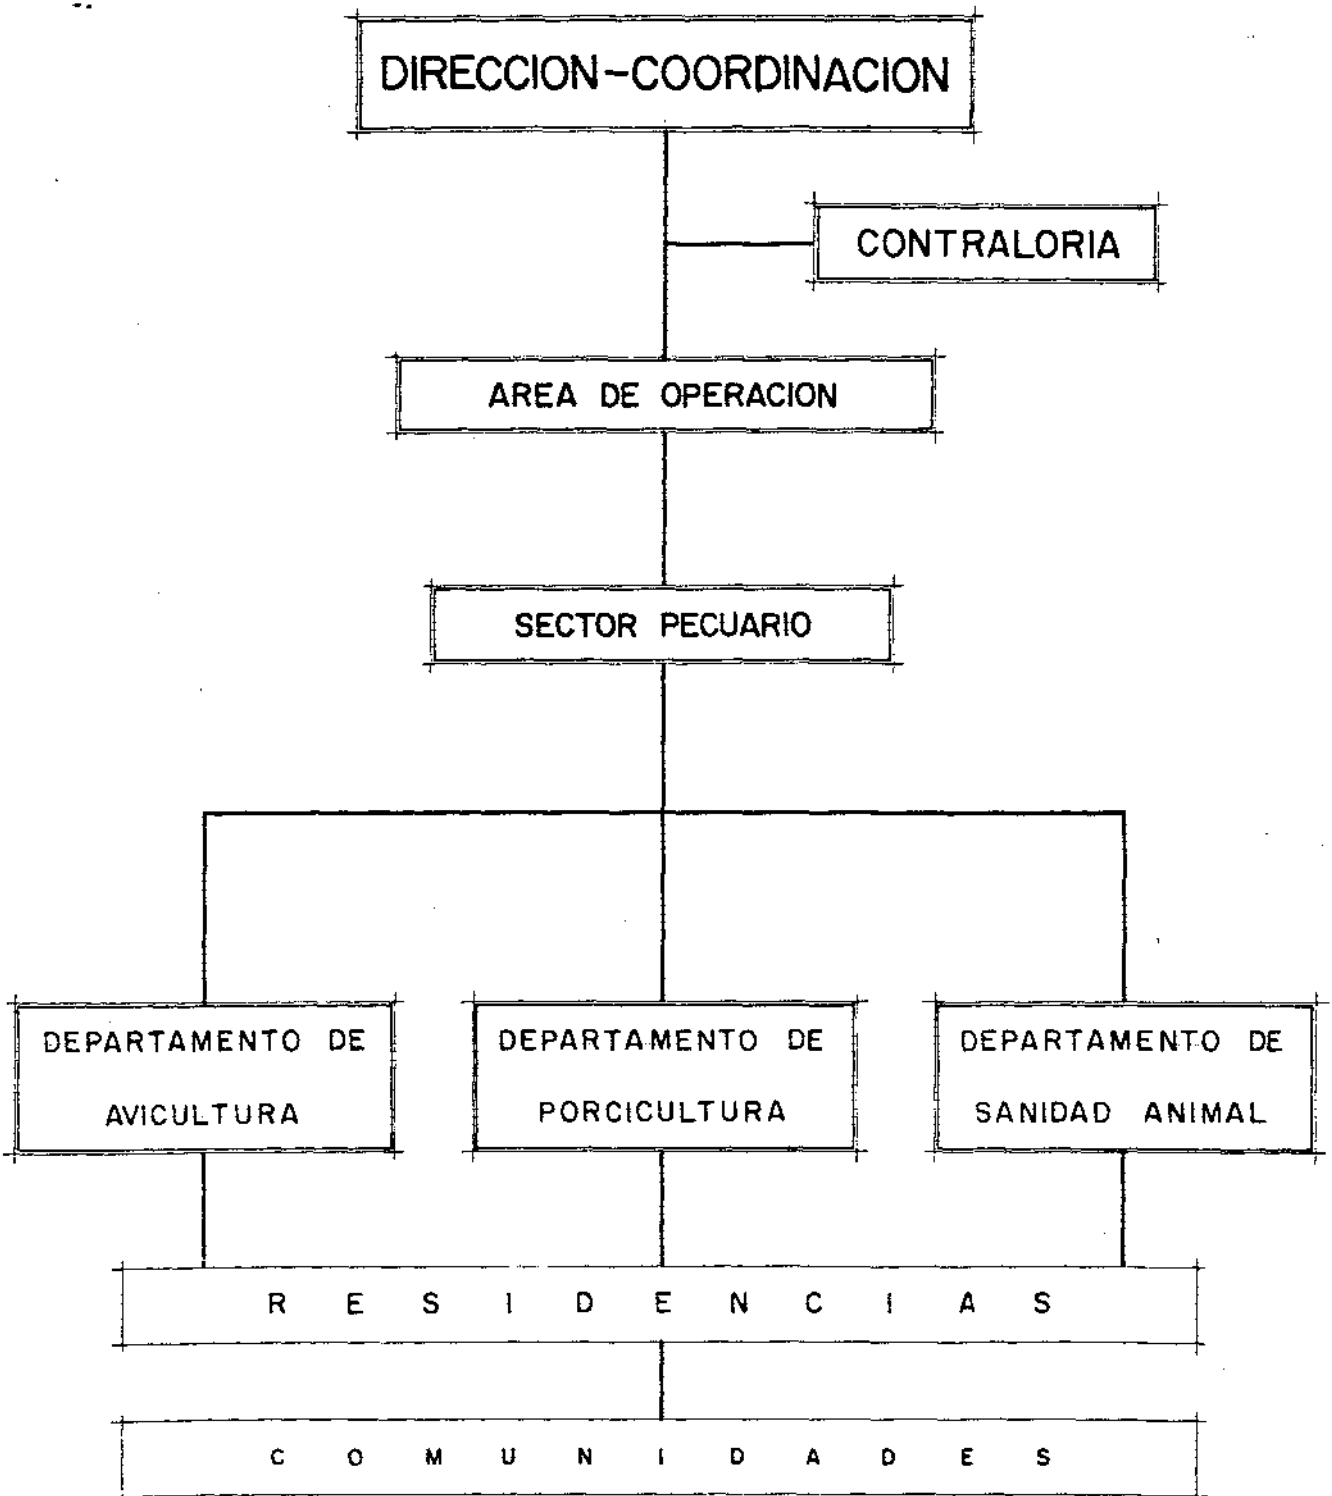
DIRECCION-COORDINACION

CONTRALORIA

AREA DE OPERACION

SECTOR PECUARIO

DEPARTAMENTO DE AVICULTURA

DEPARTAMENTO DE PORCICULTURA

DEPARTAMENTO DE SANIDAD ANIMAL

R E S I D E N C I A S

C O M U N I D A D E S